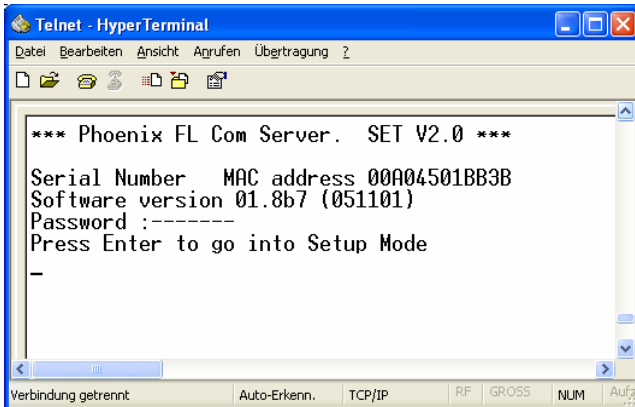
Telnet - HyperTerminal

Datei Bearbeiten Ansicht Anrufen Übertragung ?

*** Phoenix FL Com Server. SET V2.0 ***

Serial Number MAC address 00A04501BB3B
Software version 01.8b7 (051101)
Password :-------
Press Enter to go into Setup Mode
_

Verbindung getrennt | Auto-Erkenn. | TCP/IP | RF | GROSS | NUM | Aufz